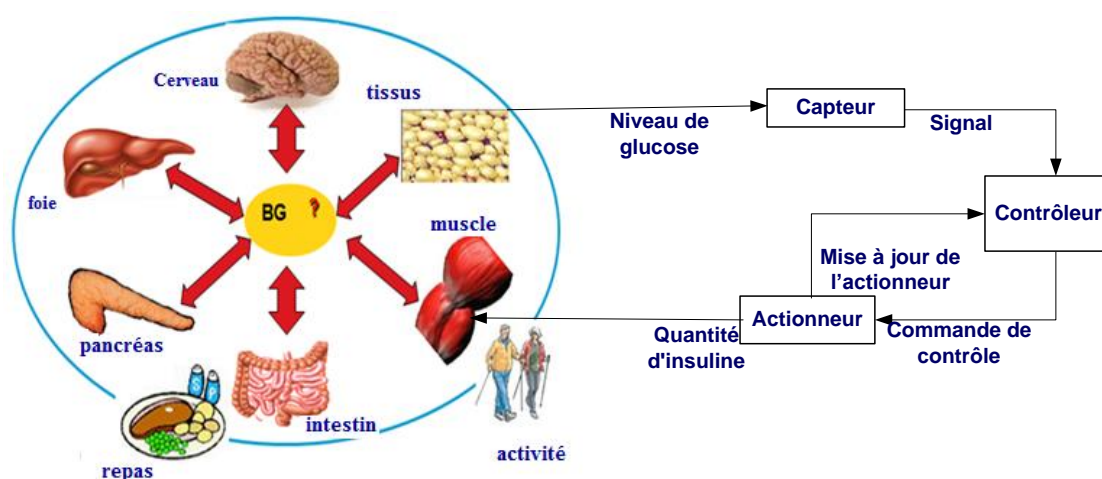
Cerveau

tissus

foie

BG ?

muscle

pancréas

intestin

repas

activité

Niveau de glucose

Capteur

Signal

Contrôleur

Mise à jour de l'actionneur

Actionneur

Quantité d'insuline

Commande de contrôle